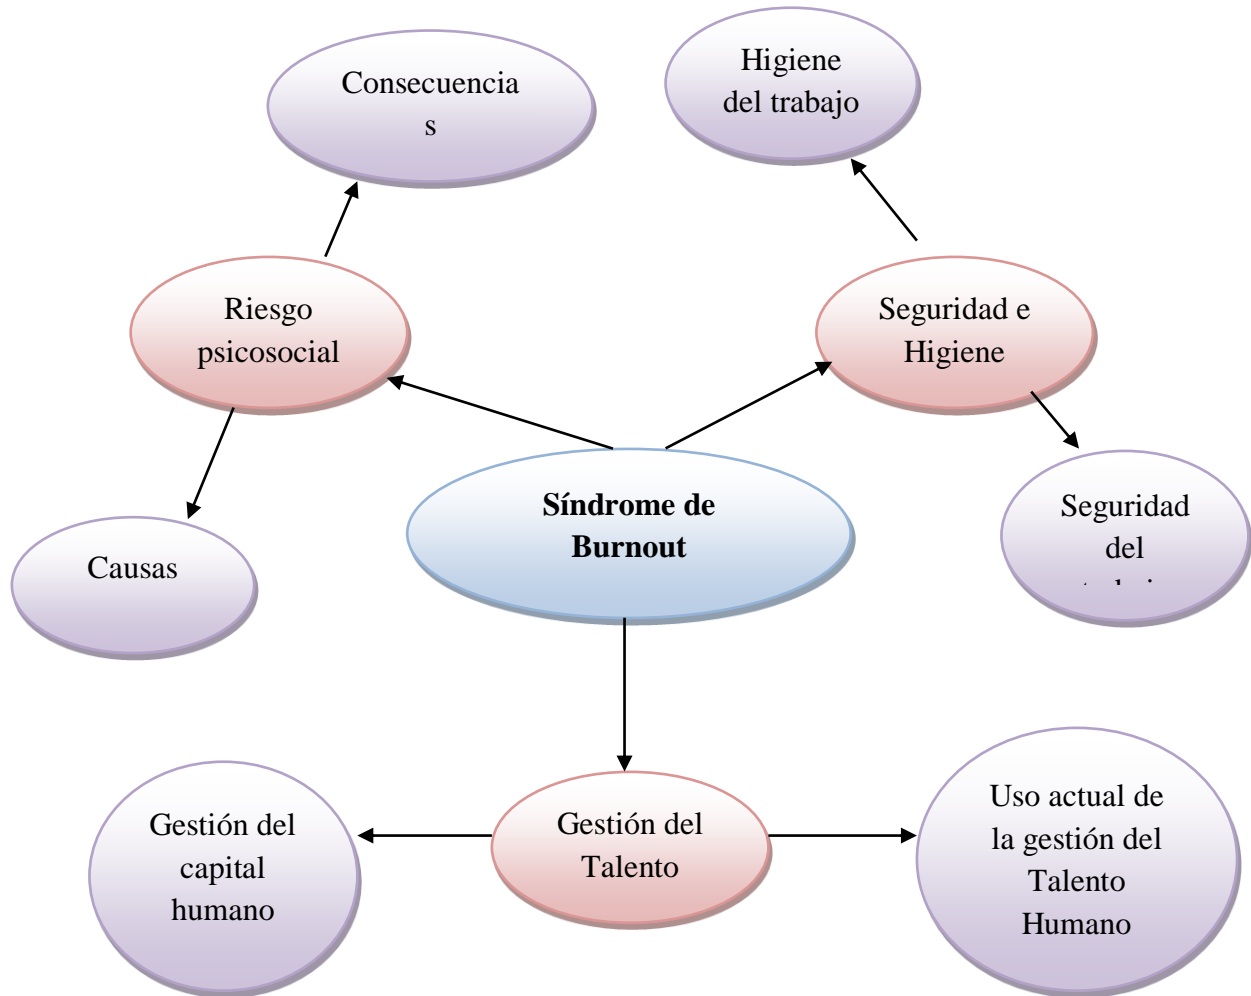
Consecuencia
s

Higiene
del trabajo

Riesgo
psicosocial

Seguridad e
Higiene

Síndrome de
Burnout

Causas

Seguridad
del
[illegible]

Gestión del
capital
humano

Gestión del
Talento

Uso actual de
la gestión del
Talento
Humano